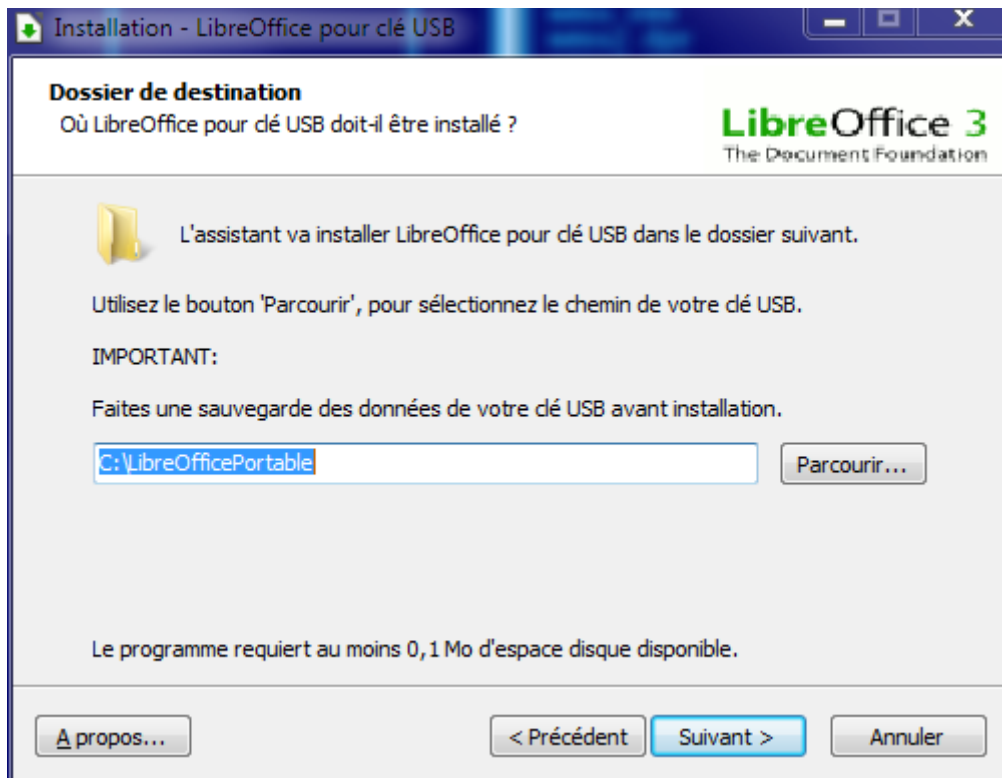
Installation - LibreOffice pour clé USB

Dossier de destination
Où LibreOffice pour clé USB doit-il être installé ?

LibreOffice 3
The Document Foundation

L'assistant va installer LibreOffice pour clé USB dans le dossier suivant.

Utilisez le bouton 'Parcourir', pour sélectionnez le chemin de votre clé USB.

IMPORTANT:

Faites une sauvegarde des données de votre clé USB avant installation.

C:\LibreOfficePortable

Parcourir...

Le programme requiert au moins 0,1 Mo d'espace disque disponible.

A propos...

< Précédent

Suivant >

Annuler